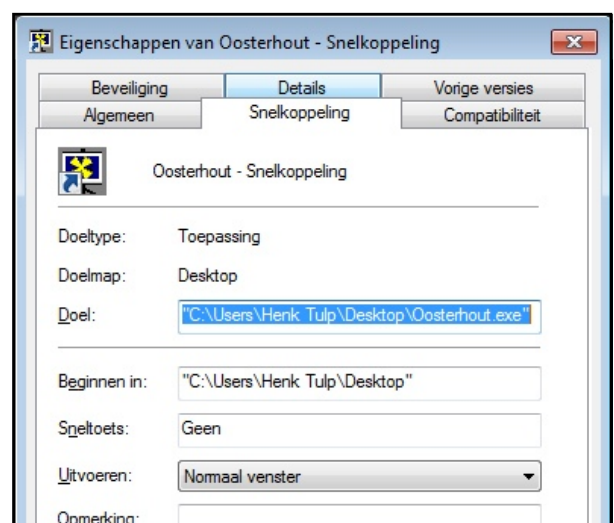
Eigenschappen van Oosterhout - Snelkoppeling

Beveiliging | Details | Vorige versies
Algemeen | Snelkoppeling | Compatibiliteit

Oosterhout - Snelkoppeling

Doeltype: Toepassing

Doelmap: Desktop

Doel: "C:\Users\Henk Tulp\Desktop\Oosterhout.exe"

Beginnen in: "C:\Users\Henk Tulp\Desktop"

Sneltoets: Geen

Uitvoeren: Normaal venster

Opmerking: